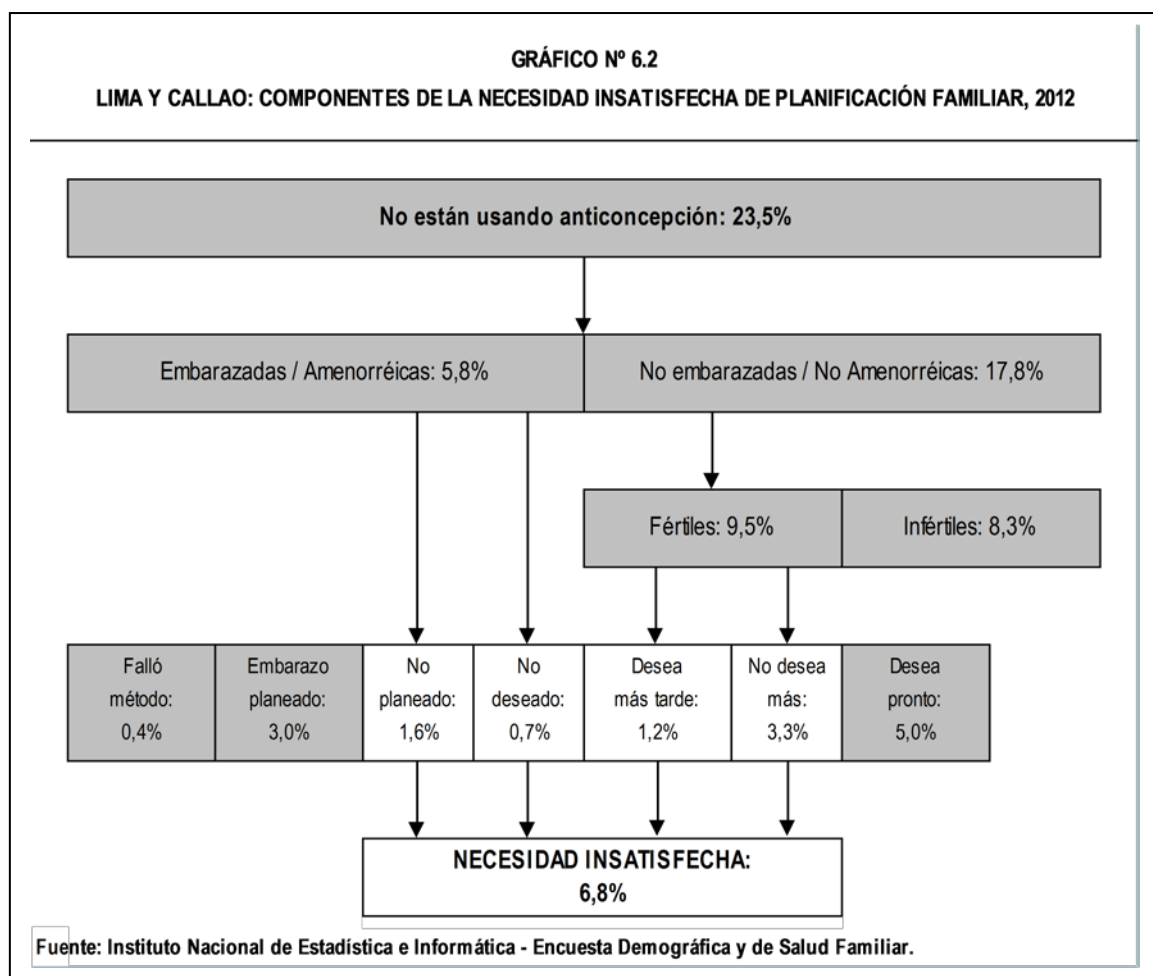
GRÁFICO Nº 6.2

LIMA Y CALLAO: COMPONENTES DE LA NECESIDAD INSATISFECHA DE PLANIFICACIÓN FAMILIAR, 2012

No están usando anticoncepción: 23,5%

Embarazadas / Amenorréicas: 5,8%

No embarazadas / No Amenorréicas: 17,8%

Fértiles: 9,5%

Infértiles: 8,3%

| Falló método: 0,4% | Embarazo planeado: 3,0% | No planeado: 1,6% | No deseado: 0,7% | Desea más tarde: 1,2% | No desea más: 3,3% | Desea pronto: 5,0% |
|---|---|---|---|---|---|---|

NECESIDAD INSATISFECHA: 6,8%

Fuente: Instituto Nacional de Estadística e Informática - Encuesta Demográfica y de Salud Familiar.